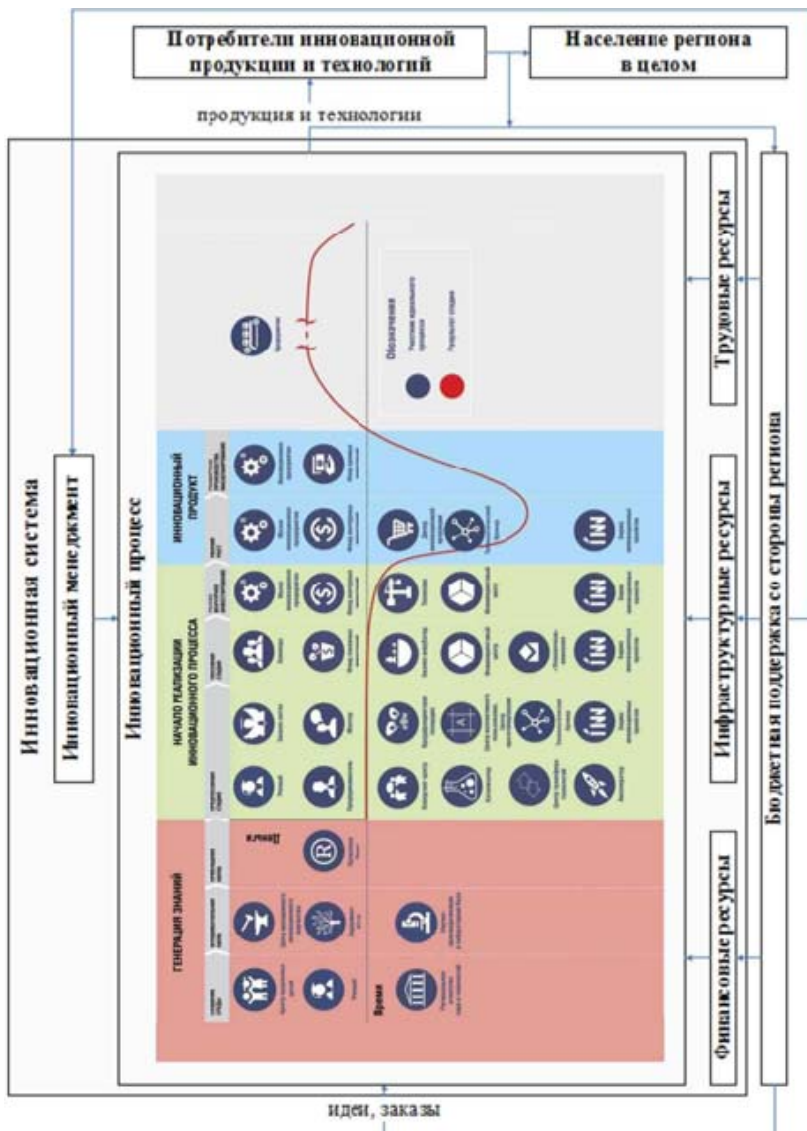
Потребители инновационной продукции и технологий

Население региона в целом

продукция и технологии

Инновационная система

Инновационный менеджмент

Инновационный процесс

ГЕНЕРАЦИЯ ЗНАНИЙ

НАЧАЛО РЕАЛИЗАЦИИ ИННОВАЦИОННОГО ПРОЦЕССА

ИННОВАЦИОННЫЙ ПРОДУКТ

Деньги

Время

Обозначения

Трудовые ресурсы

Инфраструктурные ресурсы

Финансовые ресурсы

Бюджетная поддержка со стороны региона

идеи, заказы